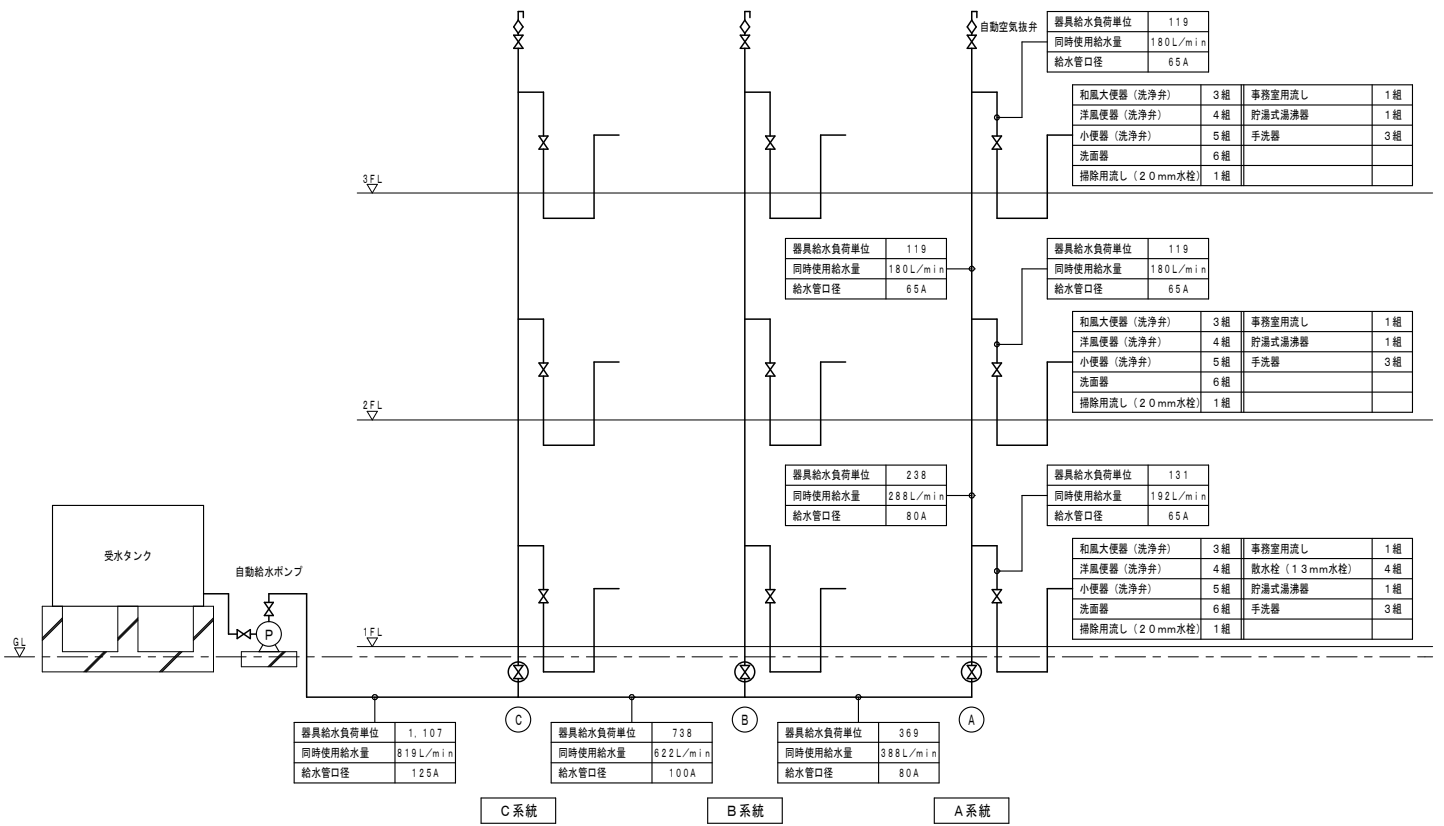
自動空気抜弁

| 器具給水負荷単位 | 119 |
|---|---|
| 同時使用給水量 | 180L/min |
| 給水管口径 | 65A |

| 和風大便器（洗浄弁） | 3組 | 事務室用流し | 1組 |
|---|---|---|---|
| 洋風便器（洗浄弁） | 4組 | 貯湯式湯沸器 | 1組 |
| 小便器（洗浄弁） | 5組 | 手洗器 | 3組 |
| 洗面器 | 6組 | | |
| 掃除用流し（20mm水栓） | 1組 | | |

3FL

| 器具給水負荷単位 | 119 |
|---|---|
| 同時使用給水量 | 180L/min |
| 給水管口径 | 65A |

| 器具給水負荷単位 | 119 |
|---|---|
| 同時使用給水量 | 180L/min |
| 給水管口径 | 65A |

| 和風大便器（洗浄弁） | 3組 | 事務室用流し | 1組 |
|---|---|---|---|
| 洋風便器（洗浄弁） | 4組 | 貯湯式湯沸器 | 1組 |
| 小便器（洗浄弁） | 5組 | 手洗器 | 3組 |
| 洗面器 | 6組 | | |
| 掃除用流し（20mm水栓） | 1組 | | |

2FL

| 器具給水負荷単位 | 238 |
|---|---|
| 同時使用給水量 | 288L/min |
| 給水管口径 | 80A |

| 器具給水負荷単位 | 131 |
|---|---|
| 同時使用給水量 | 192L/min |
| 給水管口径 | 65A |

| 和風大便器（洗浄弁） | 3組 | 事務室用流し | 1組 |
|---|---|---|---|
| 洋風便器（洗浄弁） | 4組 | 散水栓（13mm水栓） | 4組 |
| 小便器（洗浄弁） | 5組 | 貯湯式湯沸器 | 1組 |
| 洗面器 | 6組 | 手洗器 | 3組 |
| 掃除用流し（20mm水栓） | 1組 | | |

受水タンク

自動給水ポンプ

P

GL

1FL

C B A

| 器具給水負荷単位 | 1,107 |
|---|---|
| 同時使用給水量 | 819L/min |
| 給水管口径 | 125A |

| 器具給水負荷単位 | 738 |
|---|---|
| 同時使用給水量 | 622L/min |
| 給水管口径 | 100A |

| 器具給水負荷単位 | 369 |
|---|---|
| 同時使用給水量 | 388L/min |
| 給水管口径 | 80A |

C系統 B系統 A系統